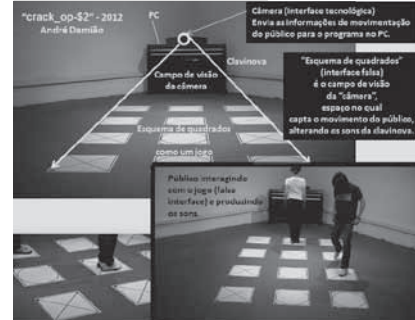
"crack_op-$2" - 2012
André Damião

PC

Câmera (interface tecnológica)
Envia as informações de movimentação do público para o programa no PC.

Clavinova

Campo de visão da câmera

"Esquema de quadrados" (interface falsa) é o campo de visão da "câmera", espaço no qual capta o movimento do público, alterando os sons da clavinova.

Esquema de quadrados como um jogo

Público interagindo com o jogo (falsa interface) e produzindo os sons.